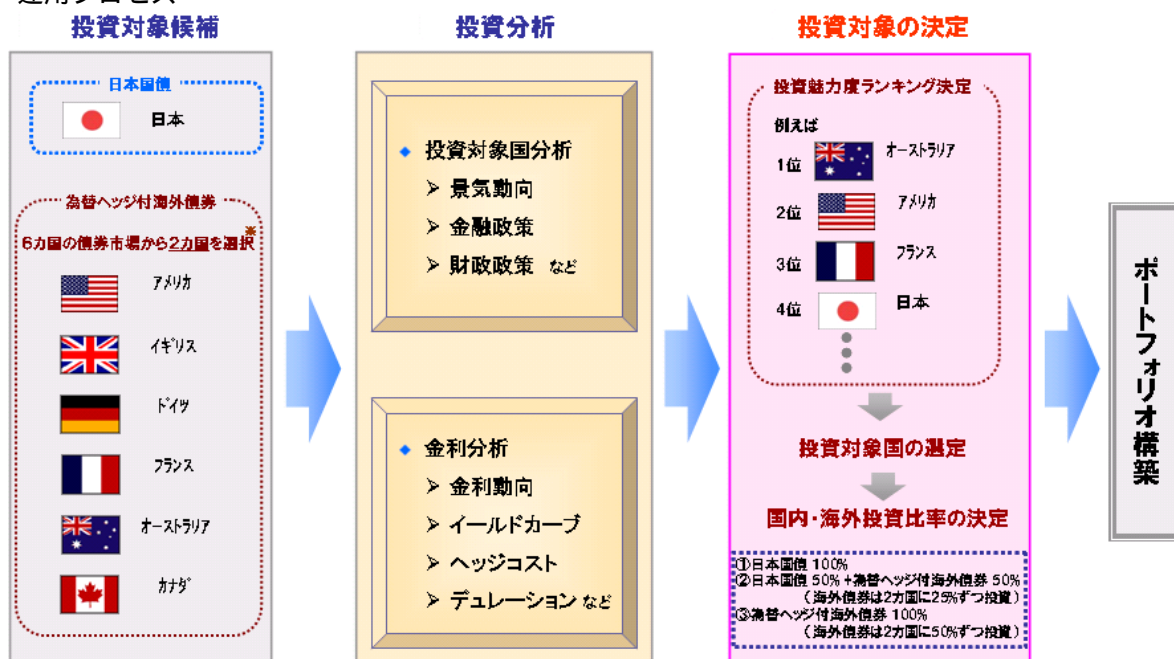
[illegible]

投資対象候補

日本国債

日本

為替ヘッジ付海外債券

6カ国の債券市場から2カ国を選択※

アメリカ

イギリス

ドイツ

フランス

オーストラリア

カナダ

投資分析

◆ 投資対象国分析
➢ 景気動向
➢ 金融政策
➢ 財政政策 など

◆ 金利分析
➢ 金利動向
➢ イールドカーブ
➢ ヘッジコスト
➢ デュレーション など

投資対象の決定

投資魅力度ランキング決定

例えば

1位 オーストラリア

2位 アメリカ

3位 フランス

4位 日本

投資対象国の選定

国内・海外投資比率の決定

①日本国債 100%
②日本国債 50%＋為替ヘッジ付海外債券 50%
（海外債券は2カ国に25%ずつ投資）
③為替ヘッジ付海外債券 100%
（海外債券は2カ国に50%ずつ投資）

ポートフォリオ構築